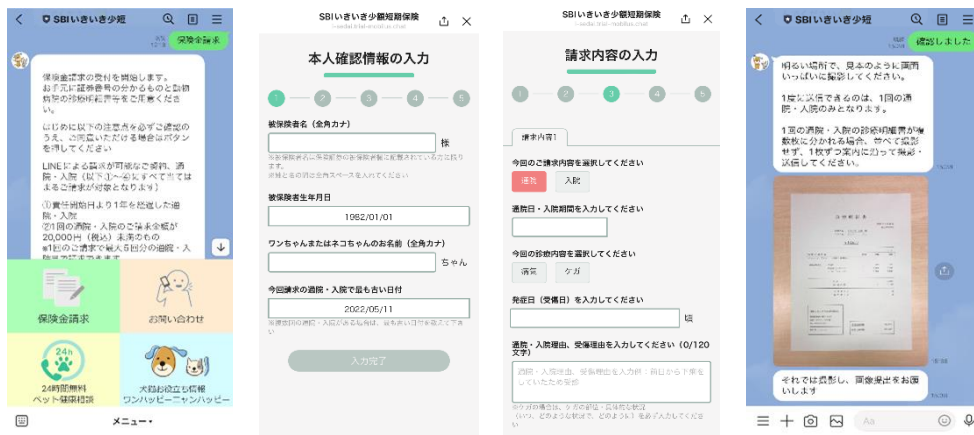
SBIいきいき少短

保険金請求

保険金請求の受付を開始します。
お手元に診療明細書の分かるものと動物病院の診療明細書等をご準備ください。

はじめに以下の注意点を必ずご確認のうえ、ご同意いただける場合はボタンを押してください

LINEによる請求が可能なご契約、通院・入院（以下①〜④）をすべて満たすものご請求が対象となります。

①責任開始日より1年を経過した通院・入院
②1回の通院・入院のご請求金額が20,000円（税込）未満のもの
※1回のご請求で最大5回分の通院・入院まで請求できます

保険金請求

お問い合わせ

24h
24時間無料 ペット健康相談

犬猫お役立ち情報 ワンハッピーニャンハッピー

メニュー・

SBIいきいき少額短期保険

本人確認情報の入力

1 2 3 4 5

被保険者名（全角カナ）

様

被保険者生年月日

1982/01/01

ワンちゃんまたはネコちゃんのお名前（全角カナ）

ちゃん

今回請求の通院・入院で最も古い日付

2022/05/11

入力完了

SBIいきいき少額短期保険

請求内容の入力

1 2 3 4 5

請求内容1

今回のご請求内容を選択してください

通院 入院

通院日・入院期間を入力してください

今回の診療内容を選択してください

病気 ケガ

発症日（受傷日）を入力してください

頃

通院・入院理由、受傷理由を入力してください（0/120文字）

SBIいきいき少短

確認しました

明るい場所で、見本のように両隅いっぱいに撮影してください。

1枚に記載されるのは、1回の通院・入院のみとなります。

1回の通院・入院の診療明細書が複数枚に分かれる場合、すべて撮影せず、1枚ずつ案内に沿って撮影・送信してください。

それでは撮影し、画像提出をお願いします

Aa